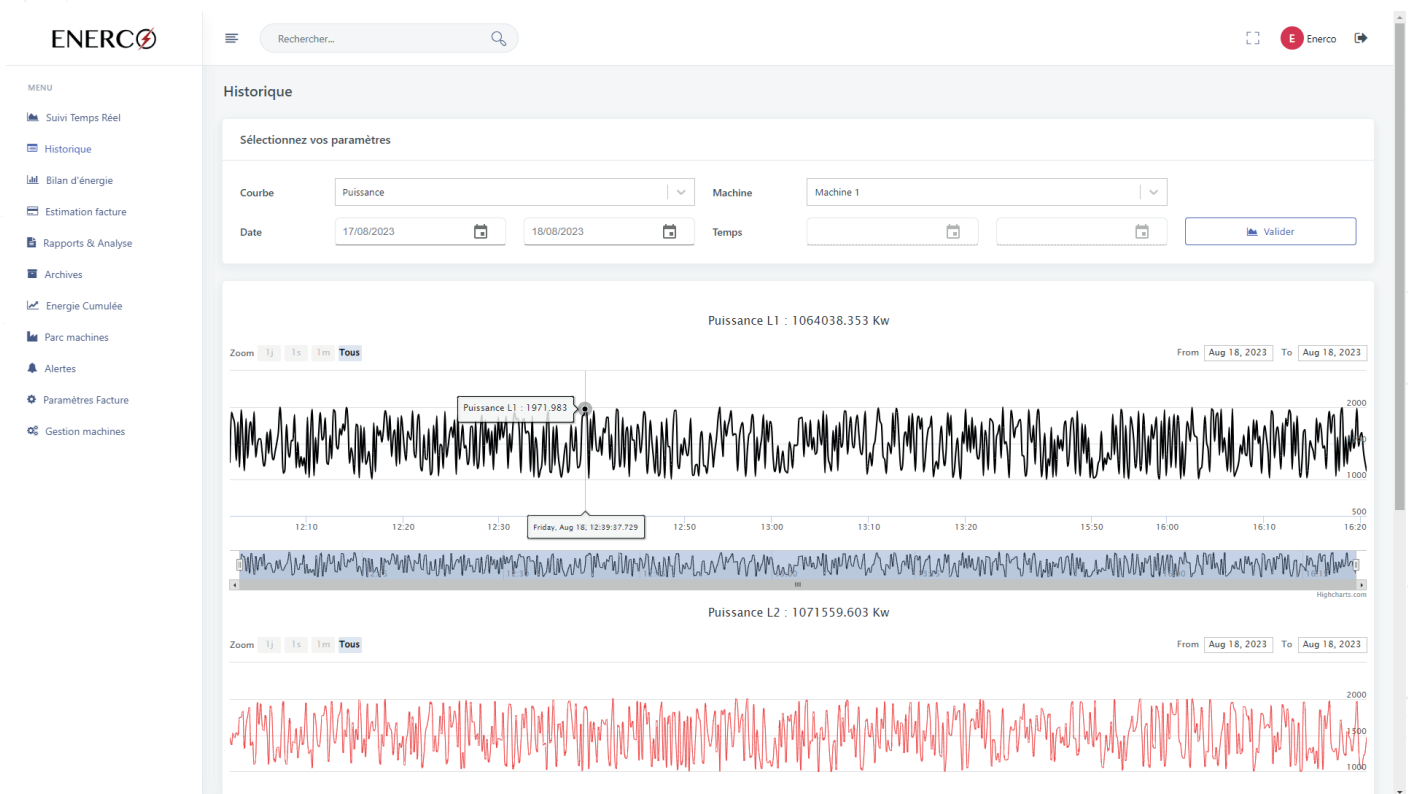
ENERCO

Rechercher...

E Enerco

MENU

Suivi Temps Réel
Historique
Bilan d'énergie
Estimation facture
Rapports & Analyse
Archives
Energie Cumulée
Parc machines
Alertes
Paramètres Facture
Gestion machines

Historique

Sélectionnez vos paramètres

Courbe Puissance
Machine Machine 1
Date 17/08/2023 18/08/2023
Temps
Valider

Puissance L1 : 1064038.353 Kw

Zoom 1j 1s 1m Tous

From Aug 18, 2023 To Aug 18, 2023

Puissance L1 : 1971.983

2000
1000
500

12:10 12:20 12:30 12:50 13:00 13:10 13:20 15:50 16:00 16:10 16:20

Friday, Aug 18, 12:39:37.729

Highcharts.com

Puissance L2 : 1071559.603 Kw

Zoom 1j 1s 1m Tous

From Aug 18, 2023 To Aug 18, 2023

2000
1500
1000